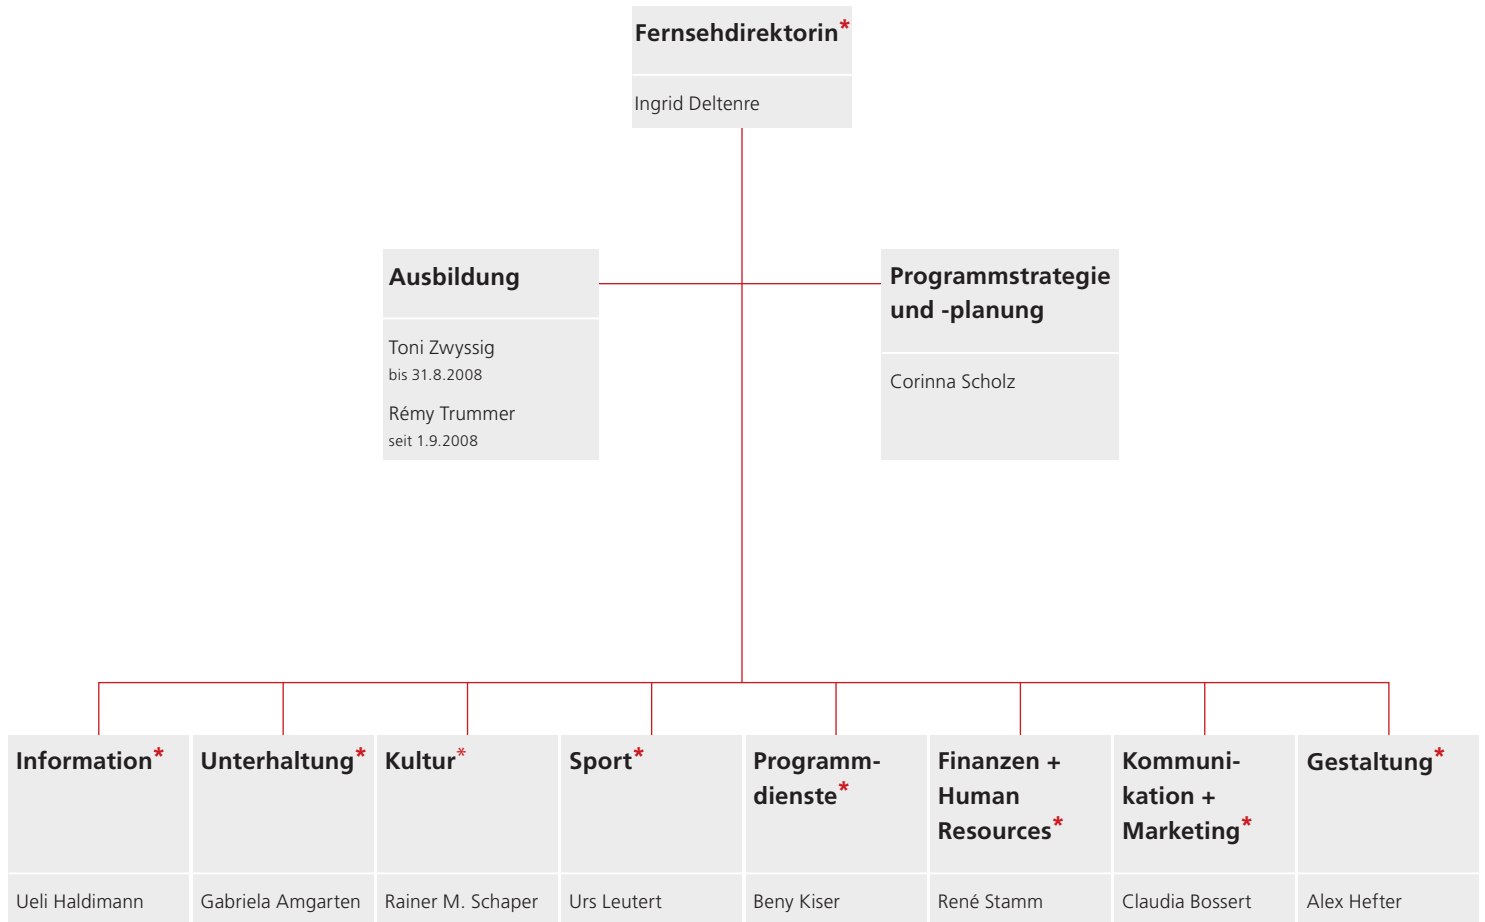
Fernsehdirektorin*

Ingrid Deltenre

Ausbildung

Toni Zwyssig
bis 31.8.2008

Rémy Trummer
seit 1.9.2008

Programmstrategie und -planung

Corinna Scholz

Information*

Ueli Haldimann

Unterhaltung*

Gabriela Amgarten

Kultur*

Rainer M. Schaper

Sport*

Urs Leutert

Programmdienste*

Beny Kiser

Finanzen + Human Resources*

René Stamm

Kommunikation + Marketing*

Claudia Bossert

Gestaltung*

Alex Hefter